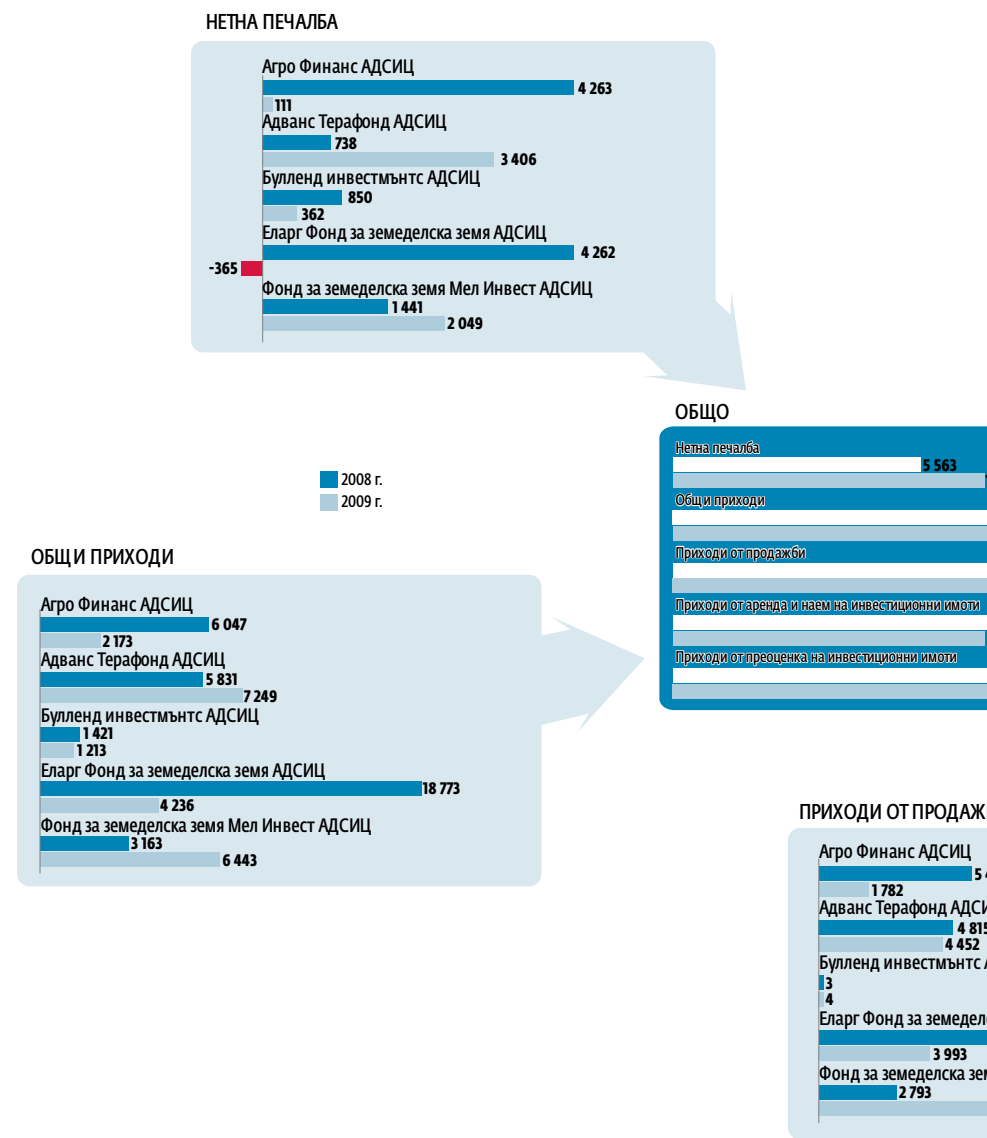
НЕТНА ПЕЧАЛБА

Агро Финанс АДСИЦ
4 263
111
Адванс Терафонд АДСИЦ
738
3 406
Булленд инвестмънтс АДСИЦ
850
362
Еларг Фонд за земеделска земя АДСИЦ
4 262
-365
Фонд за земеделска земя Мел Инвест АДСИЦ
1 441
2 049

ОБЩО

Нетна печалба
5 563
Общи приходи
Приходи от продажби
Приходи от аренда и наем на инвестиционни имоти
Приходи от преоценка на инвестиционни имоти

2008 г.
2009 г.

ОБЩИ ПРИХОДИ

Агро Финанс АДСИЦ
6 047
2 173
Адванс Терафонд АДСИЦ
5 831
7 249
Булленд инвестмънтс АДСИЦ
1 421
1 213
Еларг Фонд за земеделска земя АДСИЦ
18 773
4 236
Фонд за земеделска земя Мел Инвест АДСИЦ
3 163
6 443

ПРИХОДИ ОТ ПРОДАЖ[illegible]

Агро Финанс АДСИЦ
5 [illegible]
1 782
Адванс Терафонд АДСИ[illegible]
4 815
4 452
Булленд инвестмънтс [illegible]
3
4
Еларг Фонд за земеде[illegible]
3 993
Фонд за земеделска зем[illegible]
2 793